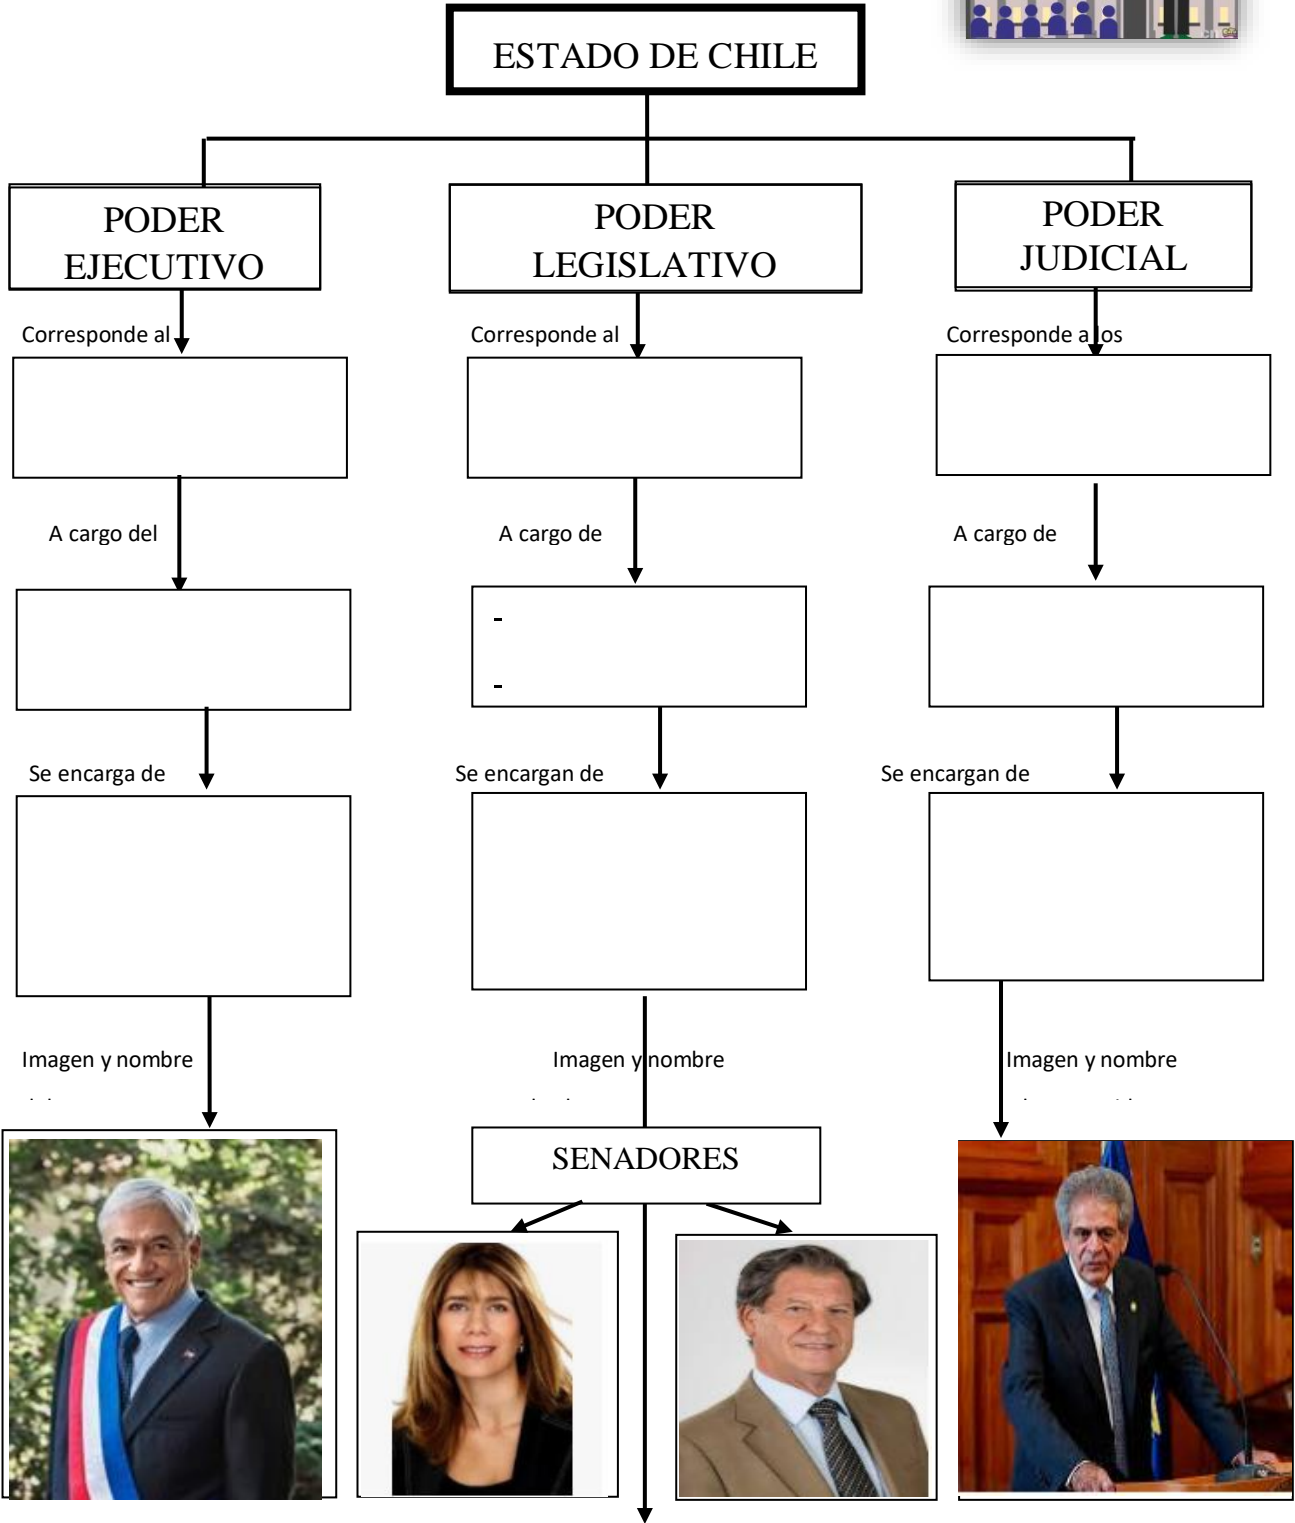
ESTADO DE CHILE

PODER EJECUTIVO

Corresponde al

A cargo del

Se encarga de

Imagen y nombre

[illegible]

PODER LEGISLATIVO

Corresponde al

A cargo de

-

-

Se encargan de

Imagen y nombre

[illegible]

SENADORES

PODER JUDICIAL

Corresponde a los

A cargo de

Se encargan de

Imagen y nombre

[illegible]